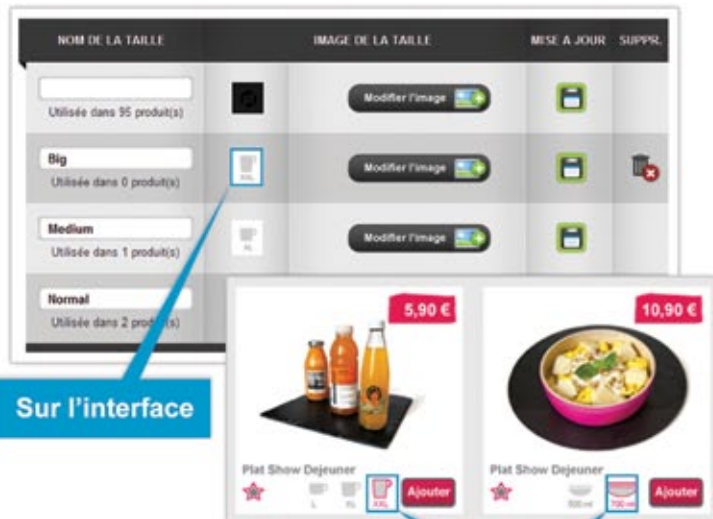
| NOM DE LA TAILLE | IMAGE DE LA TAILLE | | MISE A JOUR | SUPPR. |
|---|---|---|---|---|
| Utilisée dans 95 produit(s) | | Modifier l'image | | |
| Big Utilisée dans 0 produit(s) | XXL | Modifier l'image | | |
| Medium Utilisée dans 1 produit(s) | XL | Modifier l'image | | |
| Normal Utilisée dans 2 prod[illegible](s) | | | | |

Sur l'interface

5,90 €

Plat Show Dejeuner

L XL XXL

Ajouter

10,90 €

Plat Show Dejeuner

500 ml 700 ml

Ajouter